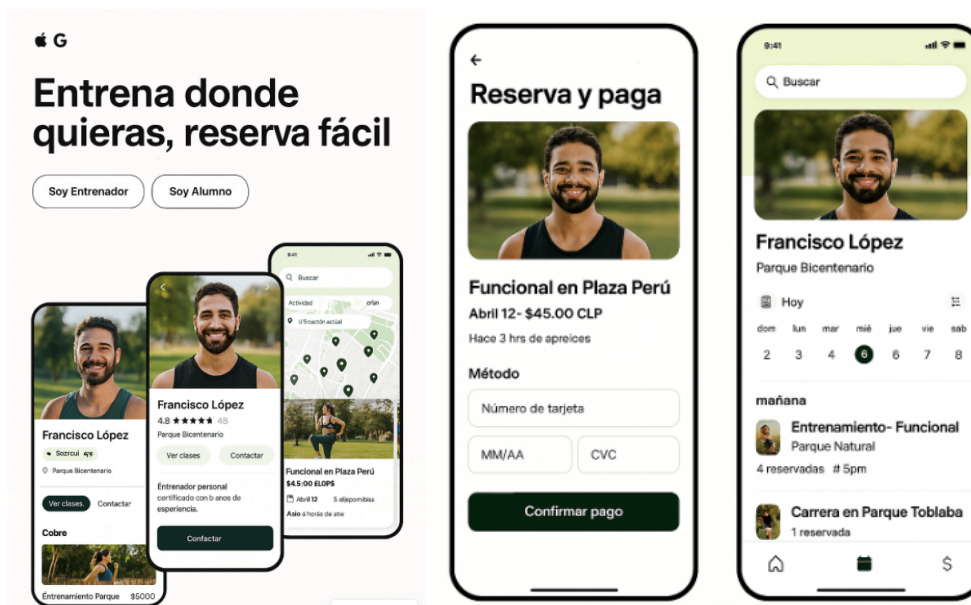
G

Entrena donde quieras, reserva fácil

Soy Entrenador

Soy Alumno

Francisco López

Sozrcui

Parque Bicentenario

Ver clases

Contactar

Cobre

Entrenamiento Parque $5000

Francisco López

4.8 ★★★★★ 48

Parque Bicentenario

Ver clases

Contactar

Entrenador personal certificado con b anos de esperiencia.

Confactar

9:41

Buscar

Actividad

Ubicación actual

Funcional en Plaza Perú

$45.00 ELOPS

Abril 12

5 alsponibiss

Asio a horda de ate

Reserva y paga

Funcional en Plaza Perú

Abril 12- $45.00 CLP

Hace 3 hrs de apreices

Método

Número de tarjeta

MM/AA

CVC

Confirmar pago

9:41

Buscar

Francisco López

Parque Bicentenario

Hoy

dom lun mar mié jue vie sab

2 3 4 6 6 7 8

mañana

Entrenamiento- Funcional

Parque Natural

4 reservadas # 5pm

Carrera en Parque Toblaba

1 reservada

$